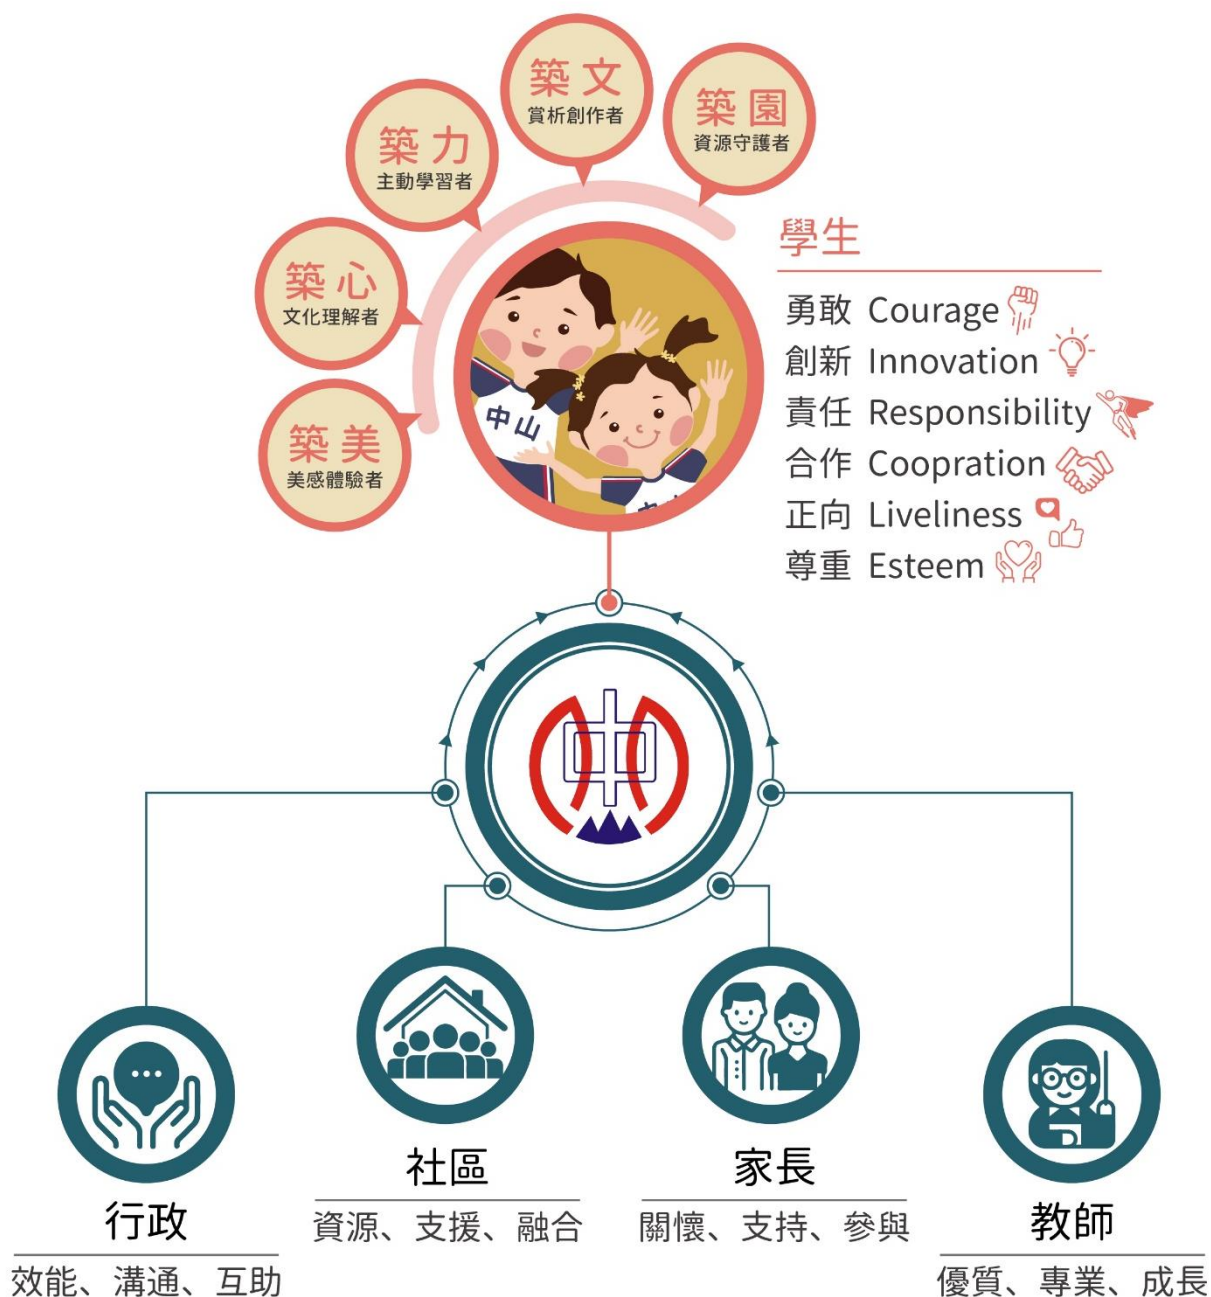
築文
賞析創作者

築園
資源守護者

築力
主動學習者

築心
文化理解者

築美
美感體驗者

中山

學生

勇敢 Courage
創新 Innovation
責任 Responsibility
合作 Coopration
正向 Liveliness
尊重 Esteem

中

社區
資源、支援、融合

家長
關懷、支持、參與

行政
效能、溝通、互助

教師
優質、專業、成長